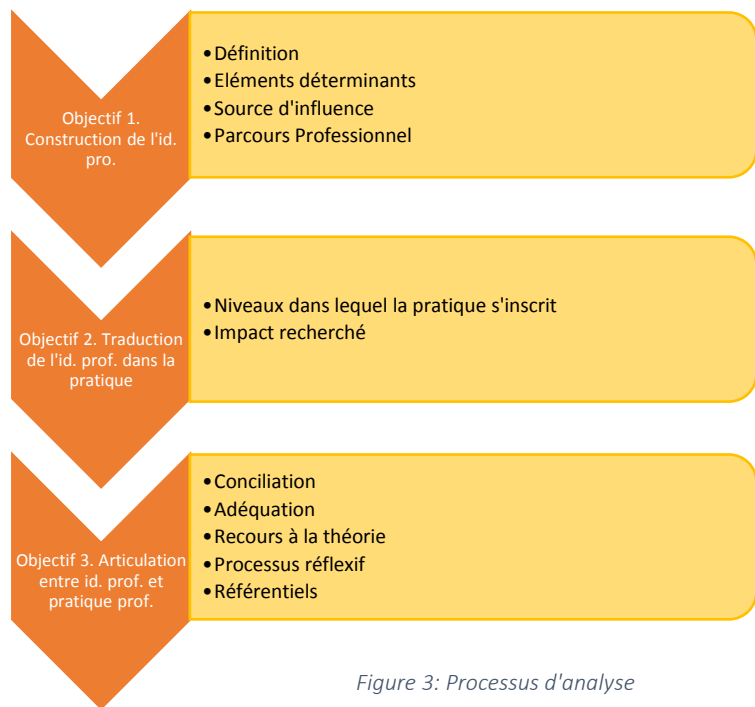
Objectif 1. Construction de l'id. pro.

•Définition
•Eléments déterminants
•Source d'influence
•Parcours Professionnel

Objectif 2. Traduction de l'id. prof. dans la pratique

•Niveaux dans lequel la pratique s'inscrit
•Impact recherché

Objectif 3. Articulation entre id. prof. et pratique prof.

•Conciliation
•Adéquation
•Recours à la théorie
•Processus réflexif
•Référentiels

Figure 3: Processus d'analyse